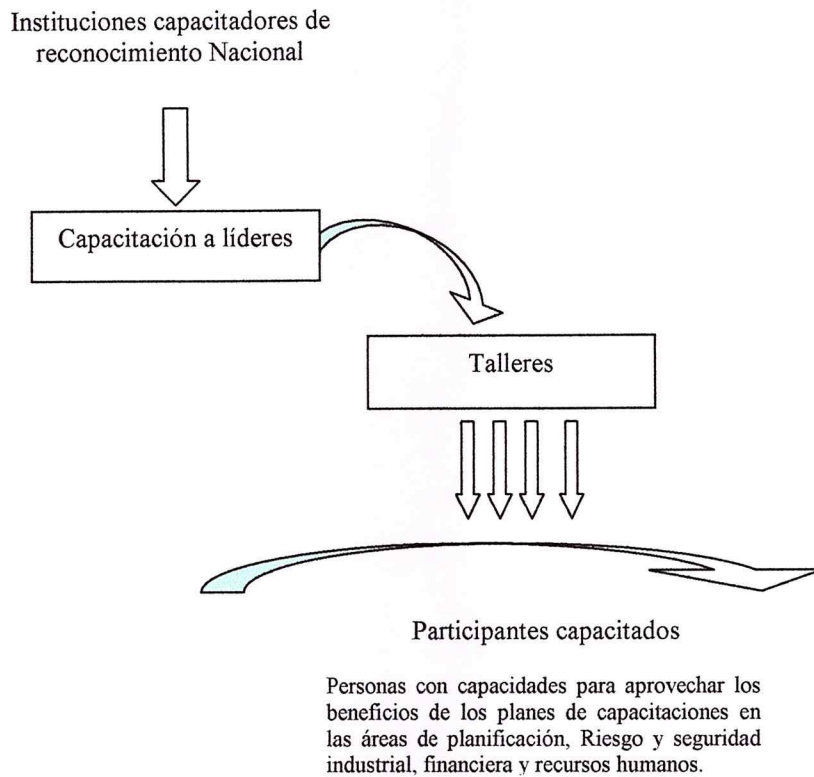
Instituciones capacitadores de reconocimiento Nacional

Capacitación a líderes

Talleres

Participantes capacitados

Personas con capacidades para aprovechar los beneficios de los planes de capacitaciones en las áreas de planificación, Riesgo y seguridad industrial, financiera y recursos humanos.